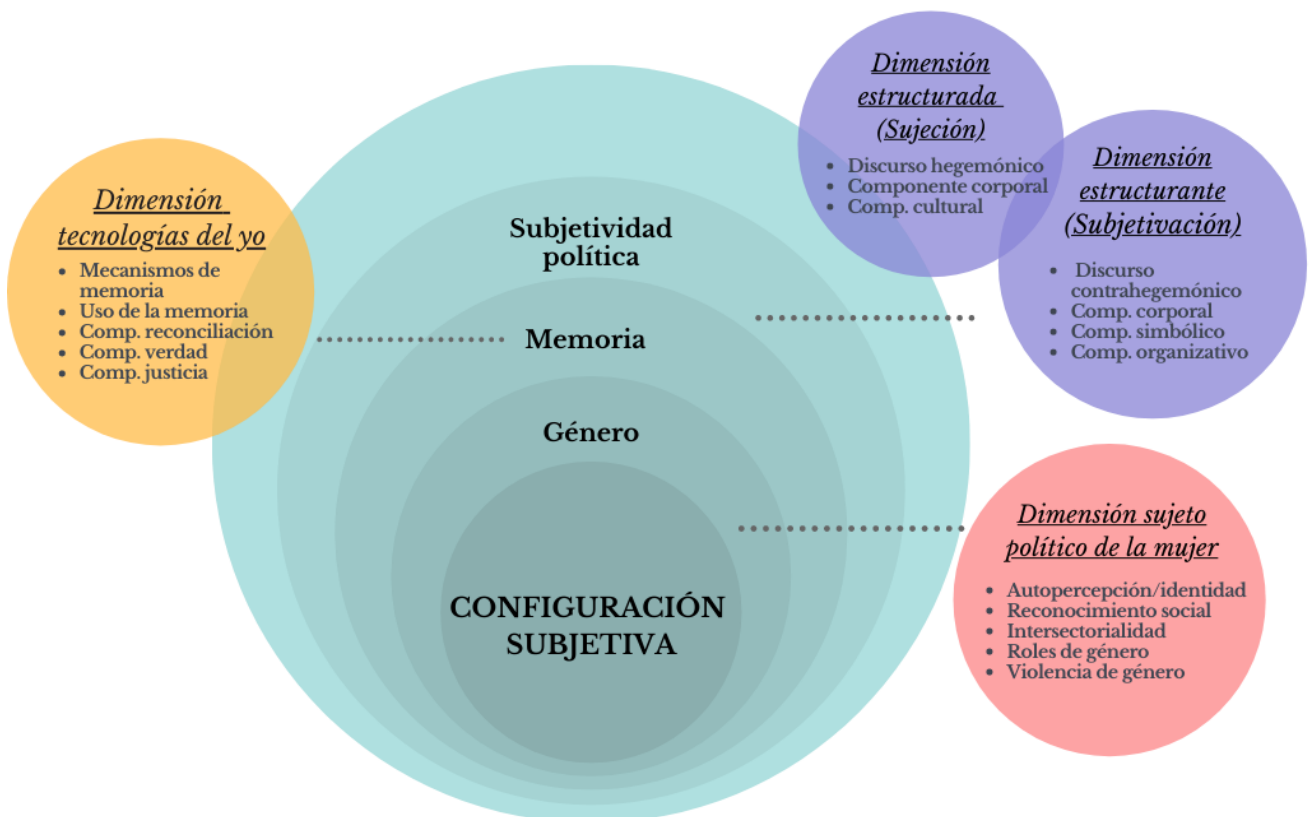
Dimensión tecnologías del yo
- Mecanismos de memoria
- Uso de la memoria
- Comp. reconciliación
- Comp. verdad
- Comp. justicia

Dimensión estructurada (Sujeción)
- Discurso hegemónico
- Componente corporal
- Comp. cultural

Dimensión estructurante (Subjetivación)
- Discurso contrahegemónico
- Comp. corporal
- Comp. simbólico
- Comp. organizativo

Subjetividad política

Memoria

Género

CONFIGURACIÓN SUBJETIVA

Dimensión sujeto político de la mujer
- Autopercepción/identidad
- Reconocimiento social
- Intersectorialidad
- Roles de género
- Violencia de género